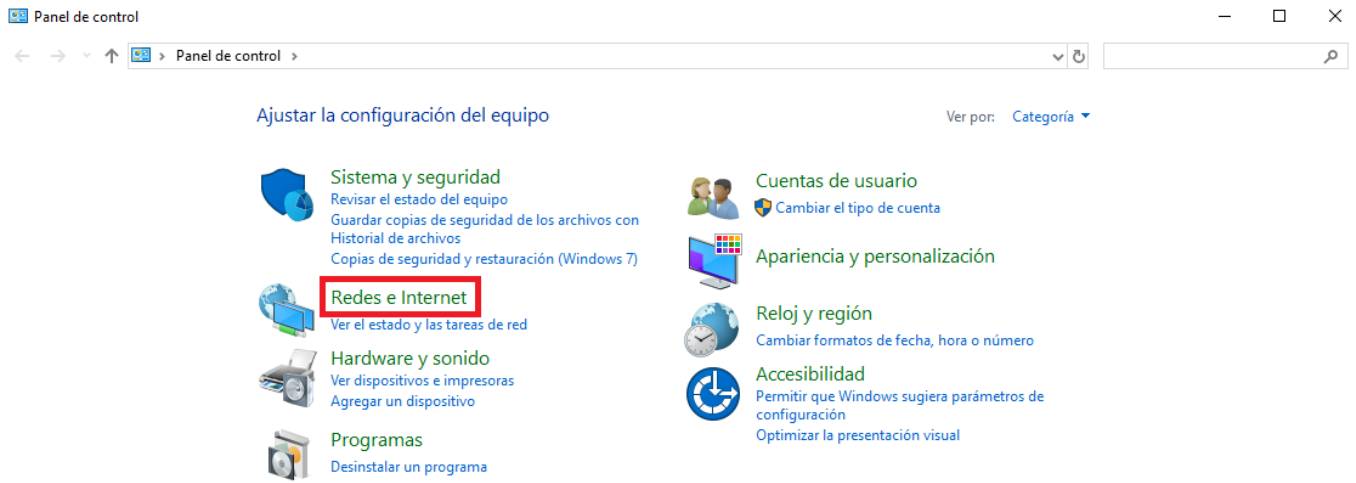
Panel de control

Panel de control ›

Ajustar la configuración del equipo

Ver por: Categoría

Sistema y seguridad
Revisar el estado del equipo
Guardar copias de seguridad de los archivos con Historial de archivos
Copias de seguridad y restauración (Windows 7)

Redes e Internet
Ver el estado y las tareas de red

Hardware y sonido
Ver dispositivos e impresoras
Agregar un dispositivo

Programas
Desinstalar un programa

Cuentas de usuario
Cambiar el tipo de cuenta

Apariencia y personalización

Reloj y región
Cambiar formatos de fecha, hora o número

Accesibilidad
Permitir que Windows sugiera parámetros de configuración
Optimizar la presentación visual